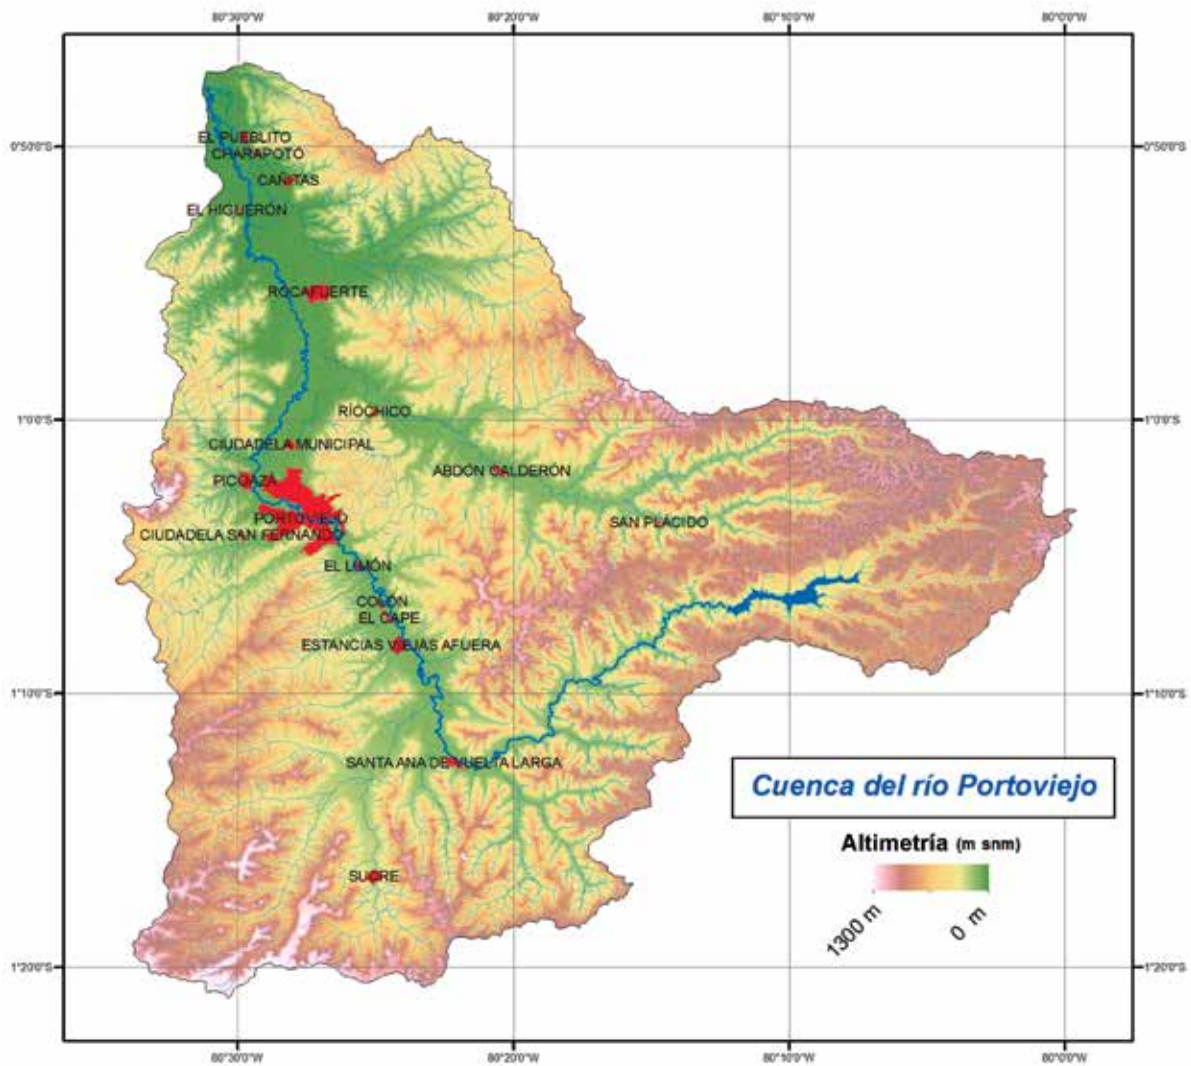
80°30'0"W
80°20'0"W
80°10'0"W
80°0'0"W

0°50'0"S
0°50'0"S
1°0'0"S
1°0'0"S
1°10'0"S
1°10'0"S
1°20'0"S
1°20'0"S

EL PUEBLITO
CHARAPOTO
CAÑITAS
EL HIGUERÓN
ROCAFUERTE
RÍOCHICO
CIUDADELA MUNICIPAL
ABDÓN CALDERÓN
PICOAZA
PORTOVIEJO
CIUDADELA SAN FERNANDO
SAN PLÁCIDO
EL LIMÓN
COLÓN
EL CAPE
ESTANCIAS VIEJAS AFUERA
SANTA ANA DE VUELTA LARGA
SUCRE

Cuenca del río Portoviejo

Altimetría (m snm)
1300 m
0 m

80°30'0"W
80°20'0"W
80°10'0"W
80°0'0"W